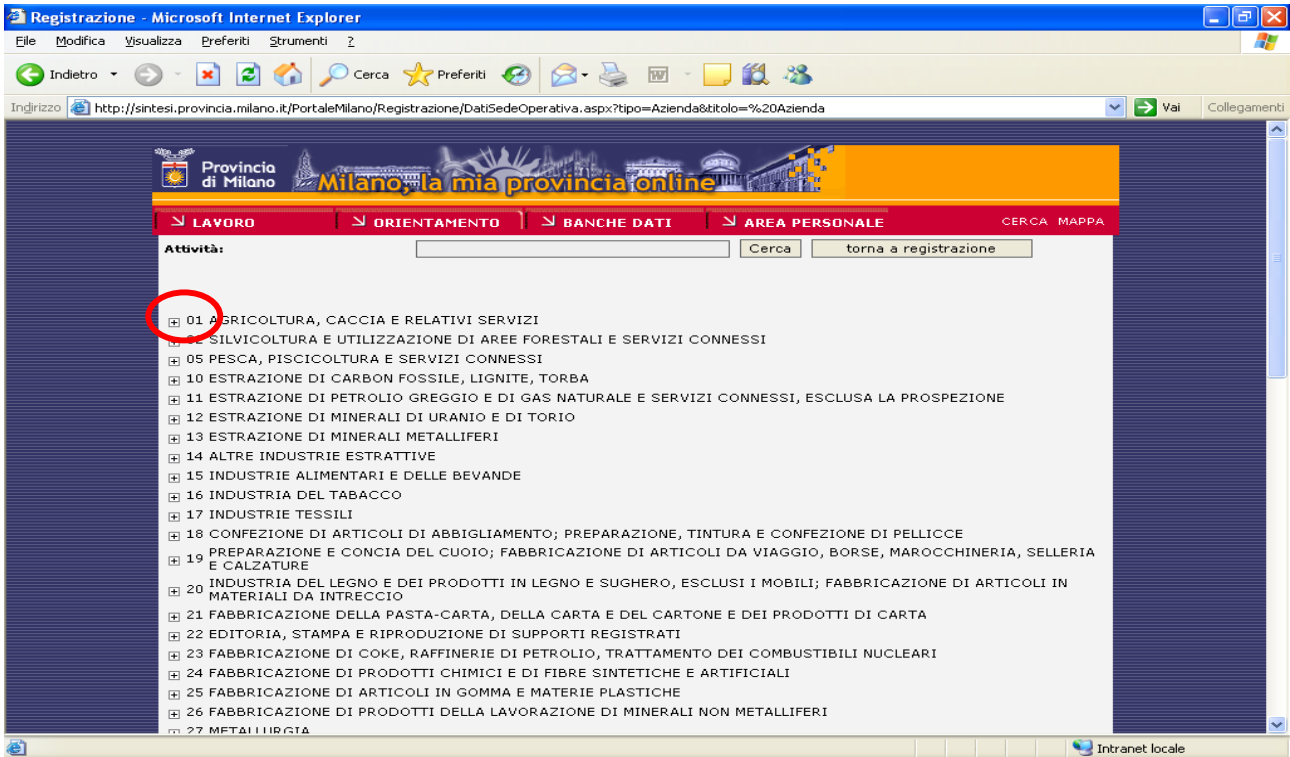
Registrazione - Microsoft Internet Explorer

File Modifica Visualizza Preferiti Strumenti ?

Indietro Cerca Preferiti

Indirizzo http://sintesi.provincia.milano.it/PortaleMilano/Registrazione/DatiSedeOperativa.aspx?tipo=Azienda&titolo=%20Azienda Vai Collegamenti

Provincia di Milano Milano, la mia provincia online

LAVORO ORIENTAMENTO BANCHE DATI AREA PERSONALE CERCA MAPPA

Attività: Cerca torna a registrazione

01 AGRICOLTURA, CACCIA E RELATIVI SERVIZI
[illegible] SILVICOLTURA E UTILIZZAZIONE DI AREE FORESTALI E SERVIZI CONNESSI
05 PESCA, PISCICOLTURA E SERVIZI CONNESSI
10 ESTRAZIONE DI CARBON FOSSILE, LIGNITE, TORBA
11 ESTRAZIONE DI PETROLIO GREGGIO E DI GAS NATURALE E SERVIZI CONNESSI, ESCLUSA LA PROSPEZIONE
12 ESTRAZIONE DI MINERALI DI URANIO E DI TORIO
13 ESTRAZIONE DI MINERALI METALLIFERI
14 ALTRE INDUSTRIE ESTRATTIVE
15 INDUSTRIE ALIMENTARI E DELLE BEVANDE
16 INDUSTRIA DEL TABACCO
17 INDUSTRIE TESSILI
18 CONFEZIONE DI ARTICOLI DI ABBIGLIAMENTO; PREPARAZIONE, TINTURA E CONFEZIONE DI PELLICCE
19 PREPARAZIONE E CONCIA DEL CUOIO; FABBRICAZIONE DI ARTICOLI DA VIAGGIO, BORSE, MAROCCHINERIA, SELLERIA E CALZATURE
20 INDUSTRIA DEL LEGNO E DEI PRODOTTI IN LEGNO E SUGHERO, ESCLUSI I MOBILI; FABBRICAZIONE DI ARTICOLI IN MATERIALI DA INTRECCIO
21 FABBRICAZIONE DELLA PASTA-CARTA, DELLA CARTA E DEL CARTONE E DEI PRODOTTI DI CARTA
22 EDITORIA, STAMPA E RIPRODUZIONE DI SUPPORTI REGISTRATI
23 FABBRICAZIONE DI COKE, RAFFINERIE DI PETROLIO, TRATTAMENTO DEI COMBUSTIBILI NUCLEARI
24 FABBRICAZIONE DI PRODOTTI CHIMICI E DI FIBRE SINTETICHE E ARTIFICIALI
25 FABBRICAZIONE DI ARTICOLI IN GOMMA E MATERIE PLASTICHE
26 FABBRICAZIONE DI PRODOTTI DELLA LAVORAZIONE DI MINERALI NON METALLIFERI
27 METALLURGIA

Intranet locale